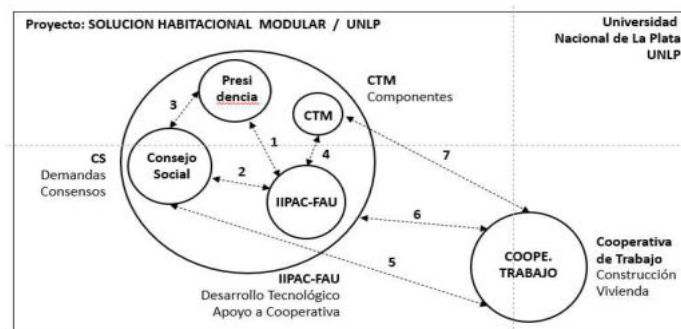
Proyecto: SOLUCION HABITACIONAL MODULAR / UNLP

Universidad Nacional de La Plata UNLP

Presi dencia

3

CTM Componentes

CTM

Consejo Social

1

4

7

CS Demandas Consensos

2

IIPAC-FAU

6

5

COOPE. TRABAJO

Cooperativa de Trabajo Construcción Vivienda

IIPAC-FAU Desarrollo Tecnológico Apoyo a Cooperativa